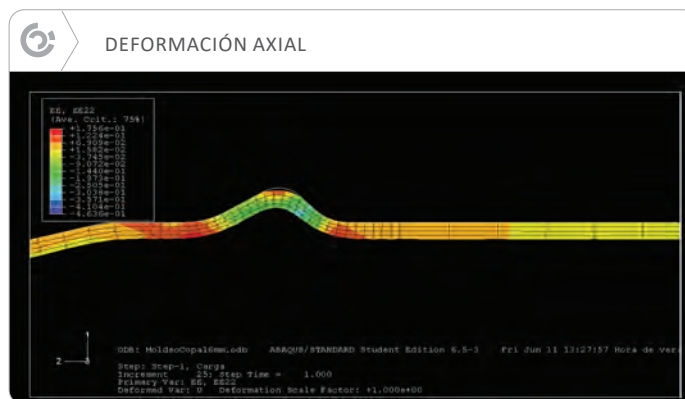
DEFORMACIÓN AXIAL

ES, EE22
(Ave. Crit.: 75%)
+1.756e-01
+1.224e-01
+6.909e-02
+1.582e-02
-3.745e-02
-9.072e-02
-1.440e-01
-1.973e-01
-2.505e-01
-3.038e-01
-3.571e-01
-4.104e-01
-4.636e-01

1
2

ODB: MoldsoCopal6mm.odb    ABAQUS/STANDARD Student Edition 6.5-3    Fri Jun 11 13:27:57 Hora de ver

Step: Step-1, Carga
Increment    25: Step Time =    1.000
Primary Var: ES, EE22
Deformed Var: U   Deformation Scale Factor: +1.000e+00